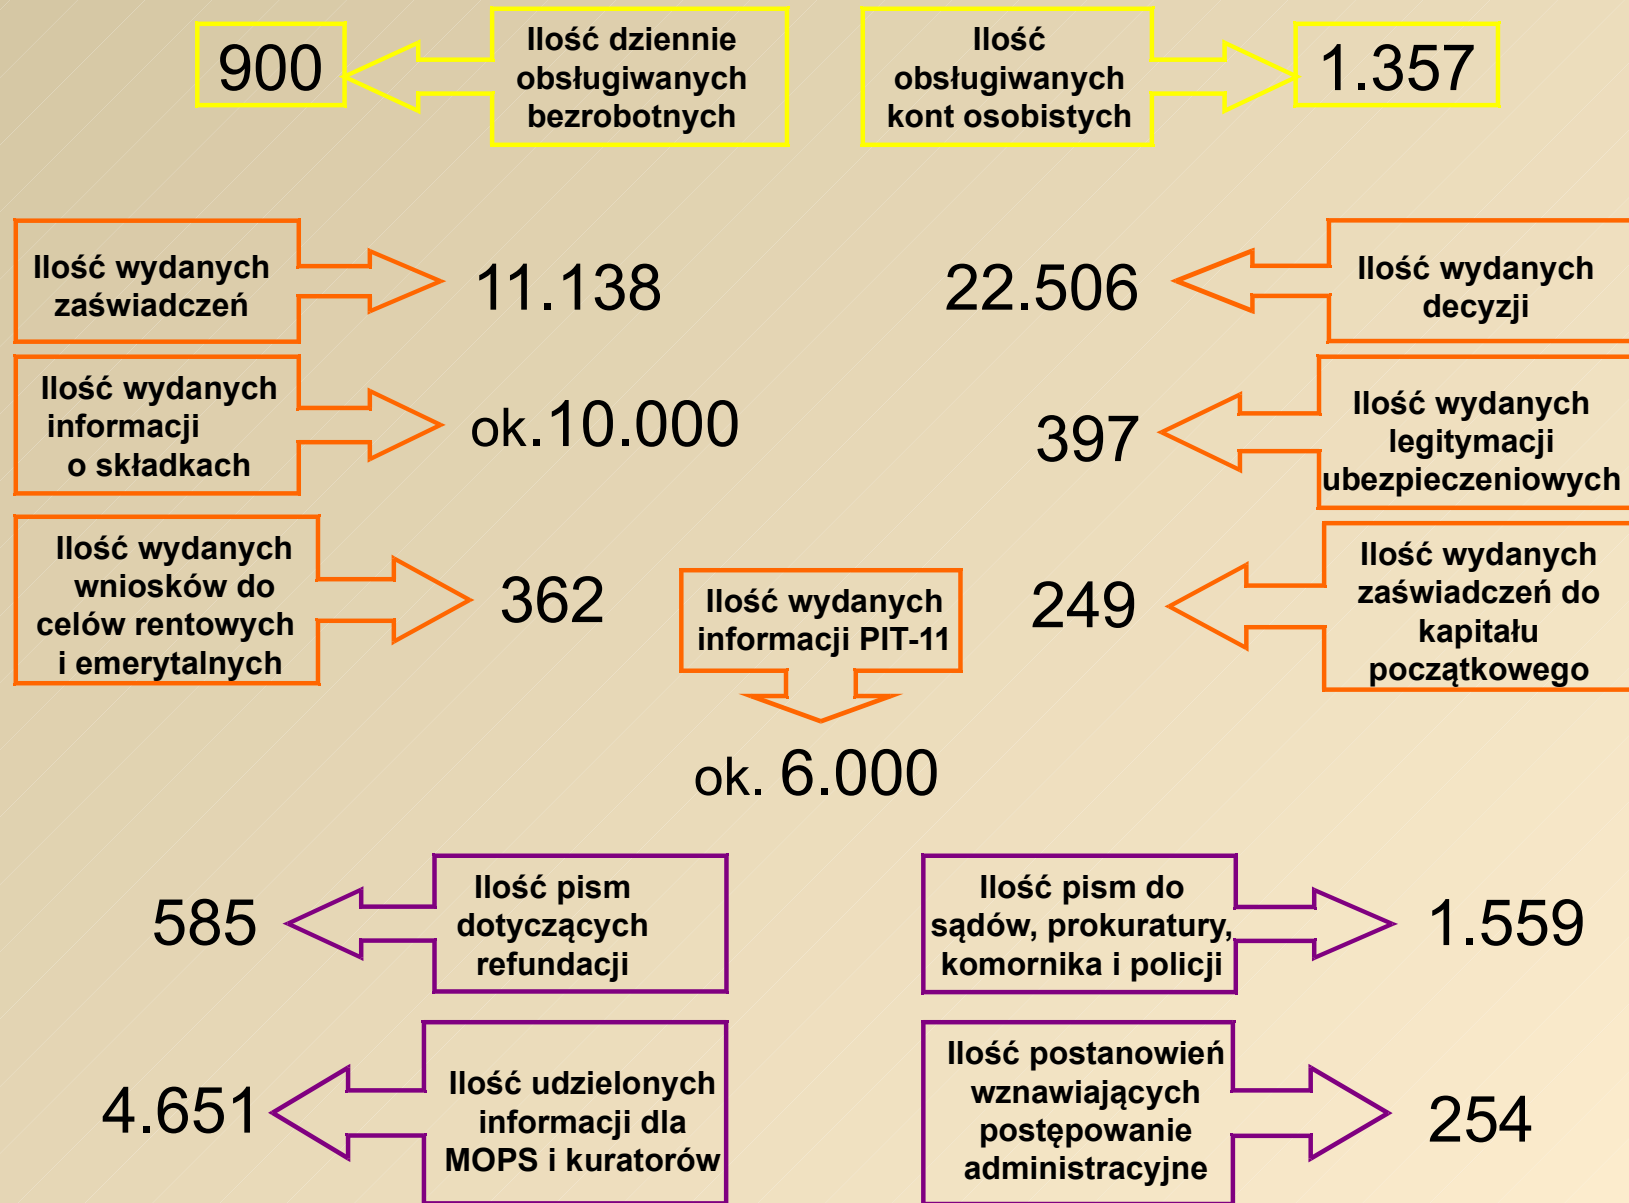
900

Ilość dziennie obsługiwanych bezrobotnych

Ilość obsługiwanych kont osobistych

1.357

Ilość wydanych zaświadczeń

11.138

22.506

Ilość wydanych decyzji

Ilość wydanych informacji o składkach

ok.10.000

397

Ilość wydanych legitymacji ubezpieczeniowych

Ilość wydanych wniosków do celów rentowych i emerytalnych

362

Ilość wydanych informacji PIT-11

249

Ilość wydanych zaświadczeń do kapitału początkowego

ok. 6.000

585

Ilość pism dotyczących refundacji

Ilość pism do sądów, prokuratury, komornika i policji

1.559

4.651

Ilość udzielonych informacji dla MOPS i kuratorów

Ilość postanowień wznawiających postępowanie administracyjne

254